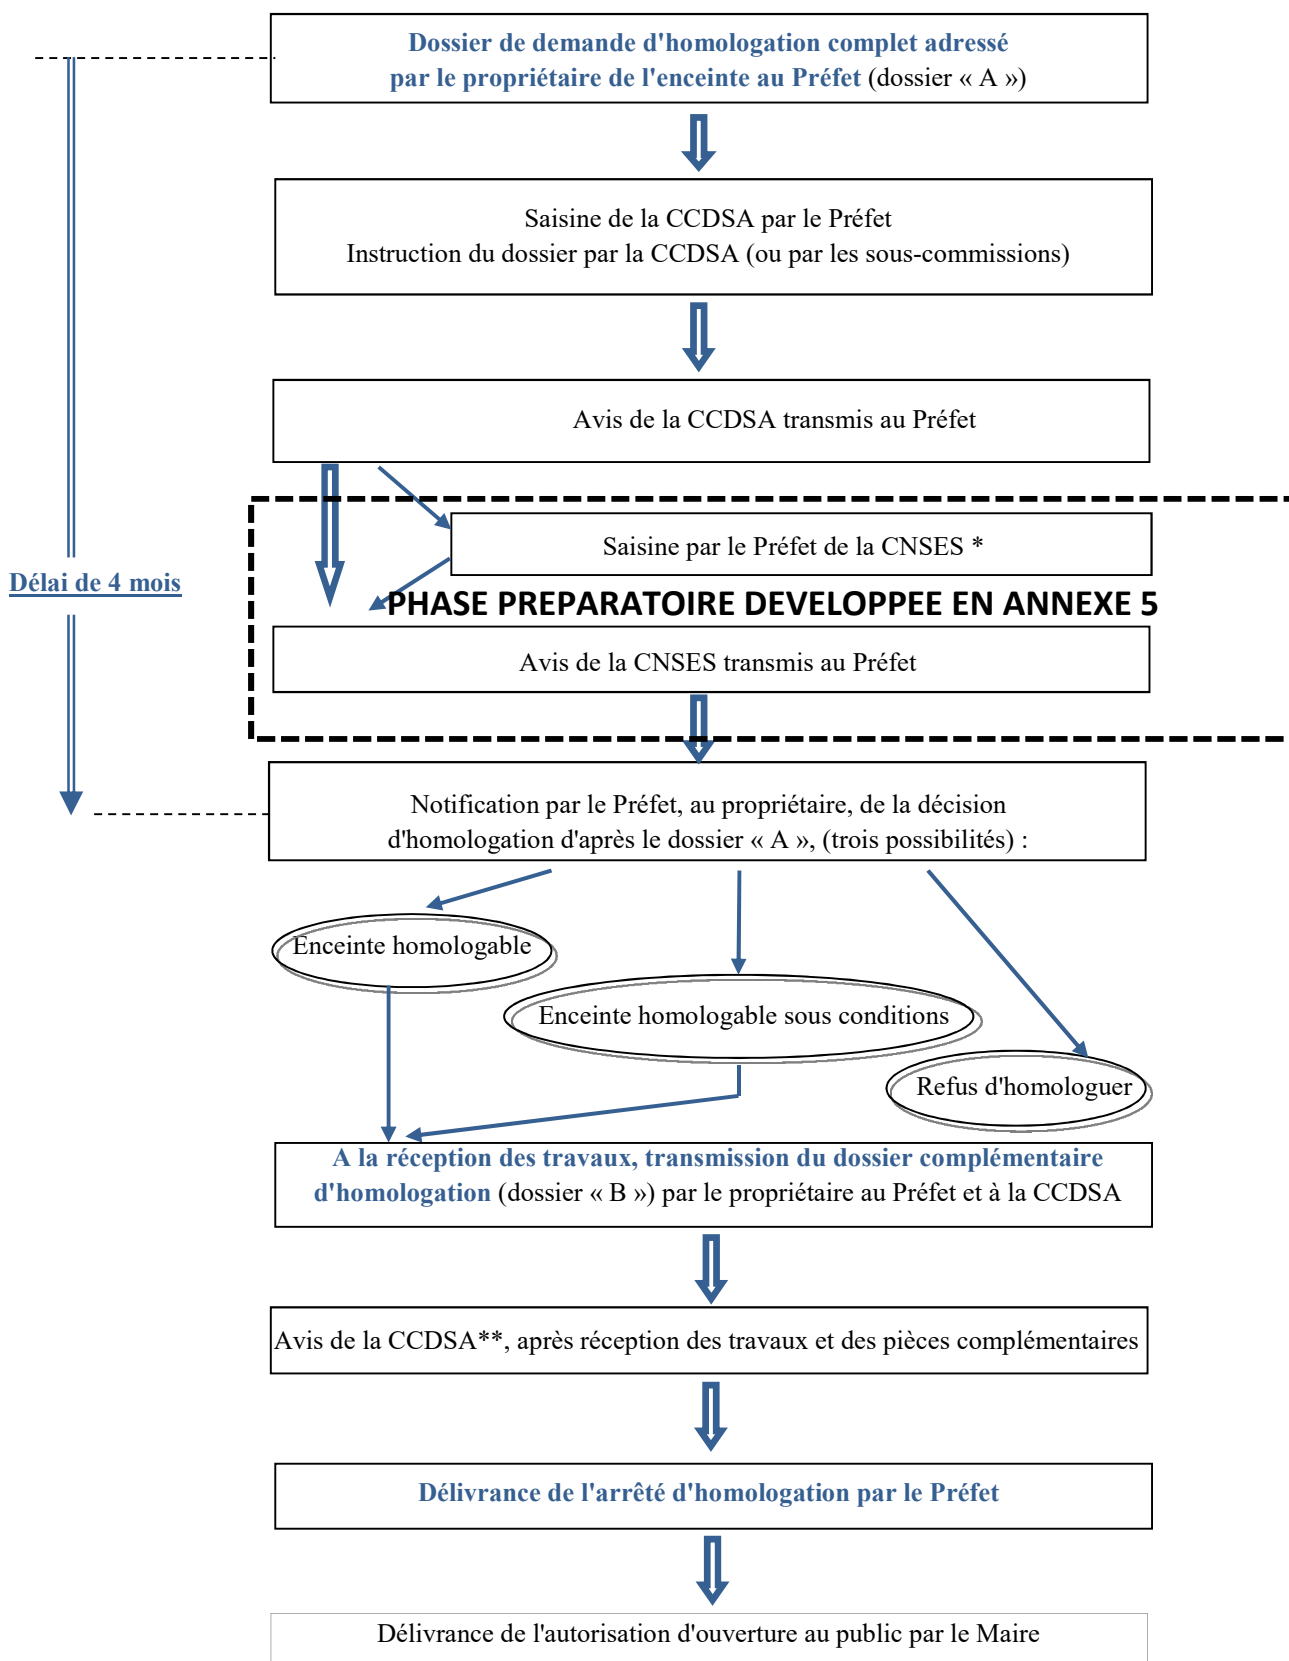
Dossier de demande d'homologation complet adressé par le propriétaire de l'enceinte au Préfet (dossier « A »)

Saisine de la CCDSA par le Préfet
Instruction du dossier par la CCDSA (ou par les sous-commissions)

Avis de la CCDSA transmis au Préfet

Délai de 4 mois

Saisine par le Préfet de la CNSES *

PHASE PREPARATOIRE DEVELOPPEE EN ANNEXE 5

Avis de la CNSES transmis au Préfet

Notification par le Préfet, au propriétaire, de la décision d'homologation d'après le dossier « A », (trois possibilités) :

Enceinte homologable

Enceinte homologable sous conditions

Refus d'homologuer

A la réception des travaux, transmission du dossier complémentaire d'homologation (dossier « B ») par le propriétaire au Préfet et à la CCDSA

Avis de la CCDSA**, après réception des travaux et des pièces complémentaires

Délivrance de l'arrêté d'homologation par le Préfet

Délivrance de l'autorisation d'ouverture au public par le Maire